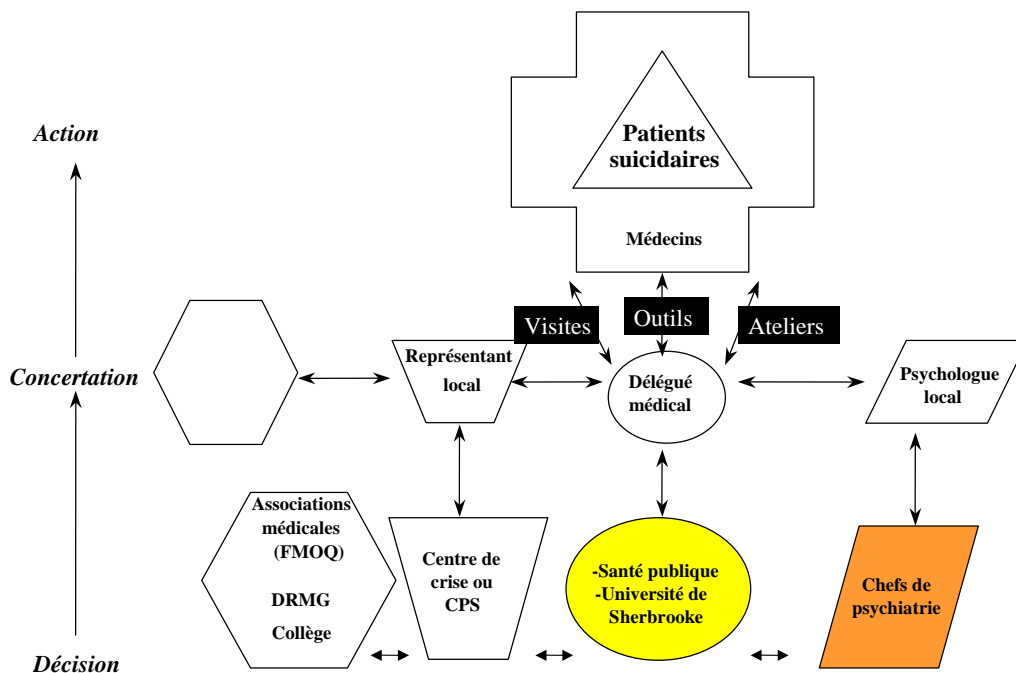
Action

Patients suicidaires

Médecins

Visites

Outils

Ateliers

Concertation

Représentant local

Délégué médical

Psychologue local

Associations médicales (FMOQ)

DRMG

Collège

Centre de crise ou CPS

-Santé publique
-Université de Sherbrooke

Chefs de psychiatrie

Décision